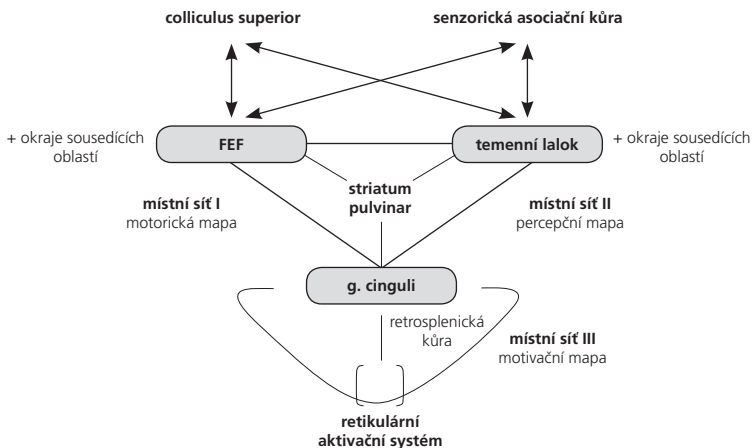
colliculus superior

senzorická asociační kůra

+ okraje sousedících oblastí

FEF

temenní lalok

+ okraje sousedících oblastí

místní síť I
motorická mapa

striatum
pulvinar

místní síť II
percepční mapa

g. cinguli

retrosplenická kůra

místní síť III
motivační mapa

retikulární aktivační systém